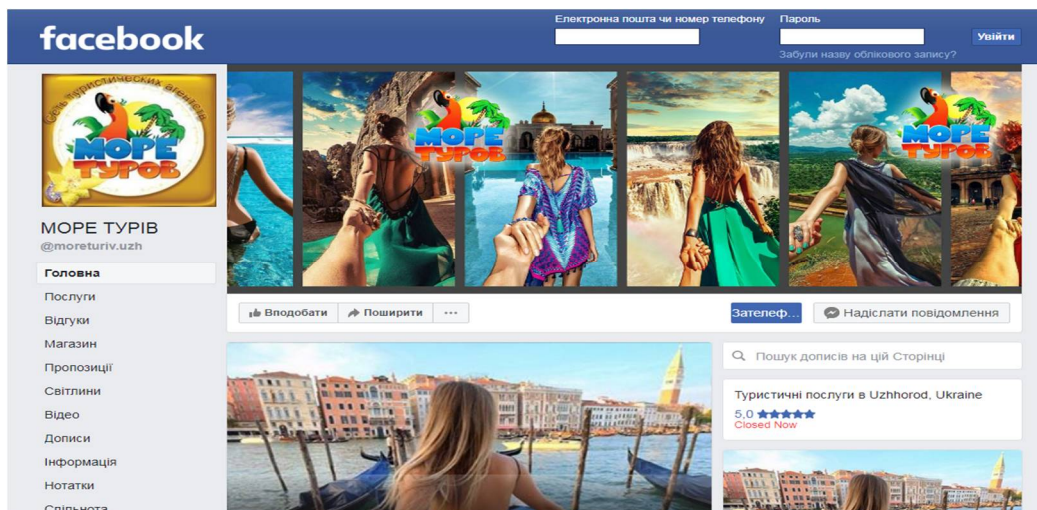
facebook

Електронна пошта чи номер телефону

Пароль

Увійти

Забули назву облікового запису?

Сеть туристических агентств

МОРЕ ТУРОВ

МОРЕ ТУРОВ

МОРЕ ТУРОВ

МОРЕ ТУРІВ
@moreturiv.uzh

Головна
Послуги
Відгуки
Магазин
Пропозиції
Світлини
Відео
Дописи
Інформація
Нотатки
Спільнота

Вподобати
Поширити
...
Зателеф...
Надіслати повідомлення

Пошук дописів на цій Сторінці

Туристичні послуги в Uzhhorod, Ukraine
5,0 ★★★★★
Closed Now